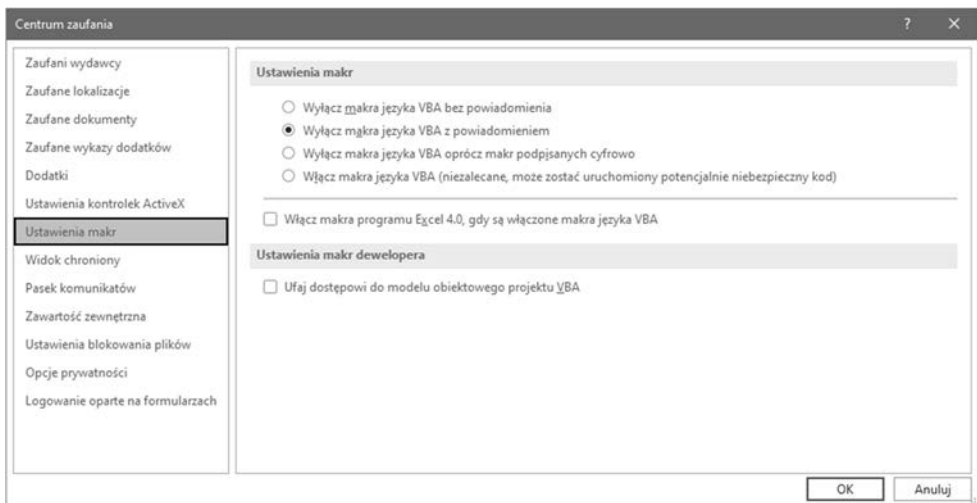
Centrum zaufania

?

×

Zaufani wydawcy
Zaufane lokalizacje
Zaufane dokumenty
Zaufane wykazy dodatków
Dodatki
Ustawienia kontrolek ActiveX
Ustawienia makr
Widok chroniony
Pasek komunikatów
Zawartość zewnętrzna
Ustawienia blokowania plików
Opcje prywatności
Logowanie oparte na formularzach

Ustawienia makr

Wyłącz makra języka VBA bez powiadomienia
Wyłącz makra języka VBA z powiadomieniem
Wyłącz makra języka VBA oprócz makr podpisanych cyfrowo
Włącz makra języka VBA (niezalecane, może zostać uruchomiony potencjalnie niebezpieczny kod)

Włącz makra programu Excel 4.0, gdy są włączone makra języka VBA

Ustawienia makr dewelopera

Ufaj dostępowi do modelu obiektowego projektu VBA

OK

Anuluj